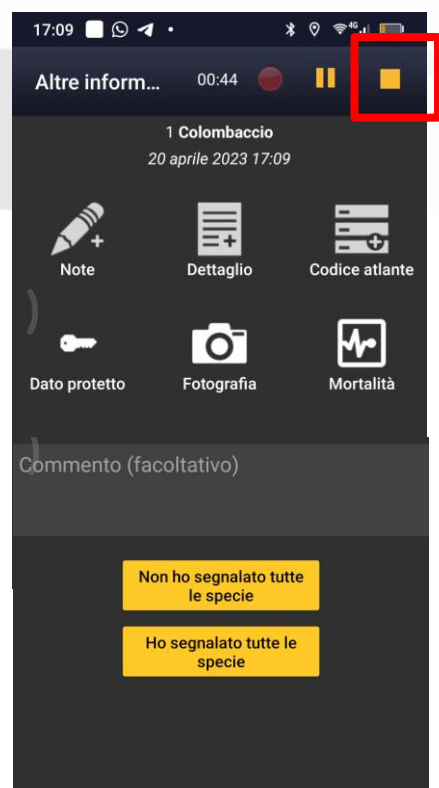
17:09

Altre inform...
00:44

1 Colombaccio
20 aprile 2023 17:09

Note
Dettaglio
Codice atlante

Dato protetto
Fotografia
Mortalità

Commento (facoltativo)

Non ho segnalato tutte le specie

Ho segnalato tutte le specie